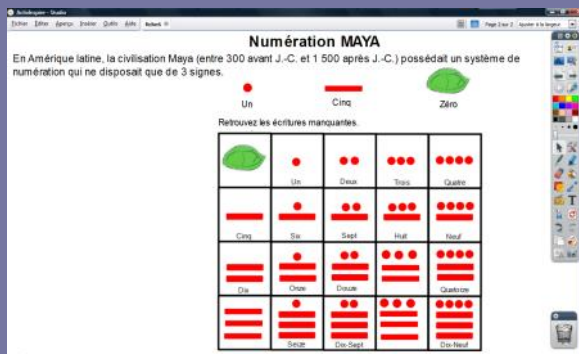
ActivInspire - Studio

Fichier Editer Aperçu Insérer Outils Aide Bohek

Page 2 sur 2 Ajuster à la largeur

Numération MAYA

En Amérique latine, la civilisation Maya (entre 300 avant J.-C. et 1 500 après J.-C.) possédait un système de numération qui ne disposait que de 3 signes.

Un Cinq Zéro

Retrouvez les écritures manquantes.

| | | | | |
|---|---|---|---|---|
| | Un | Deux | Trois | Quatre |
| Cinq | Six | Sept | Huit | Neuf |
| Dix | Onze | Douze | | Quatorze |
| | Seize | Dix-Sept | | Dix-Neuf |